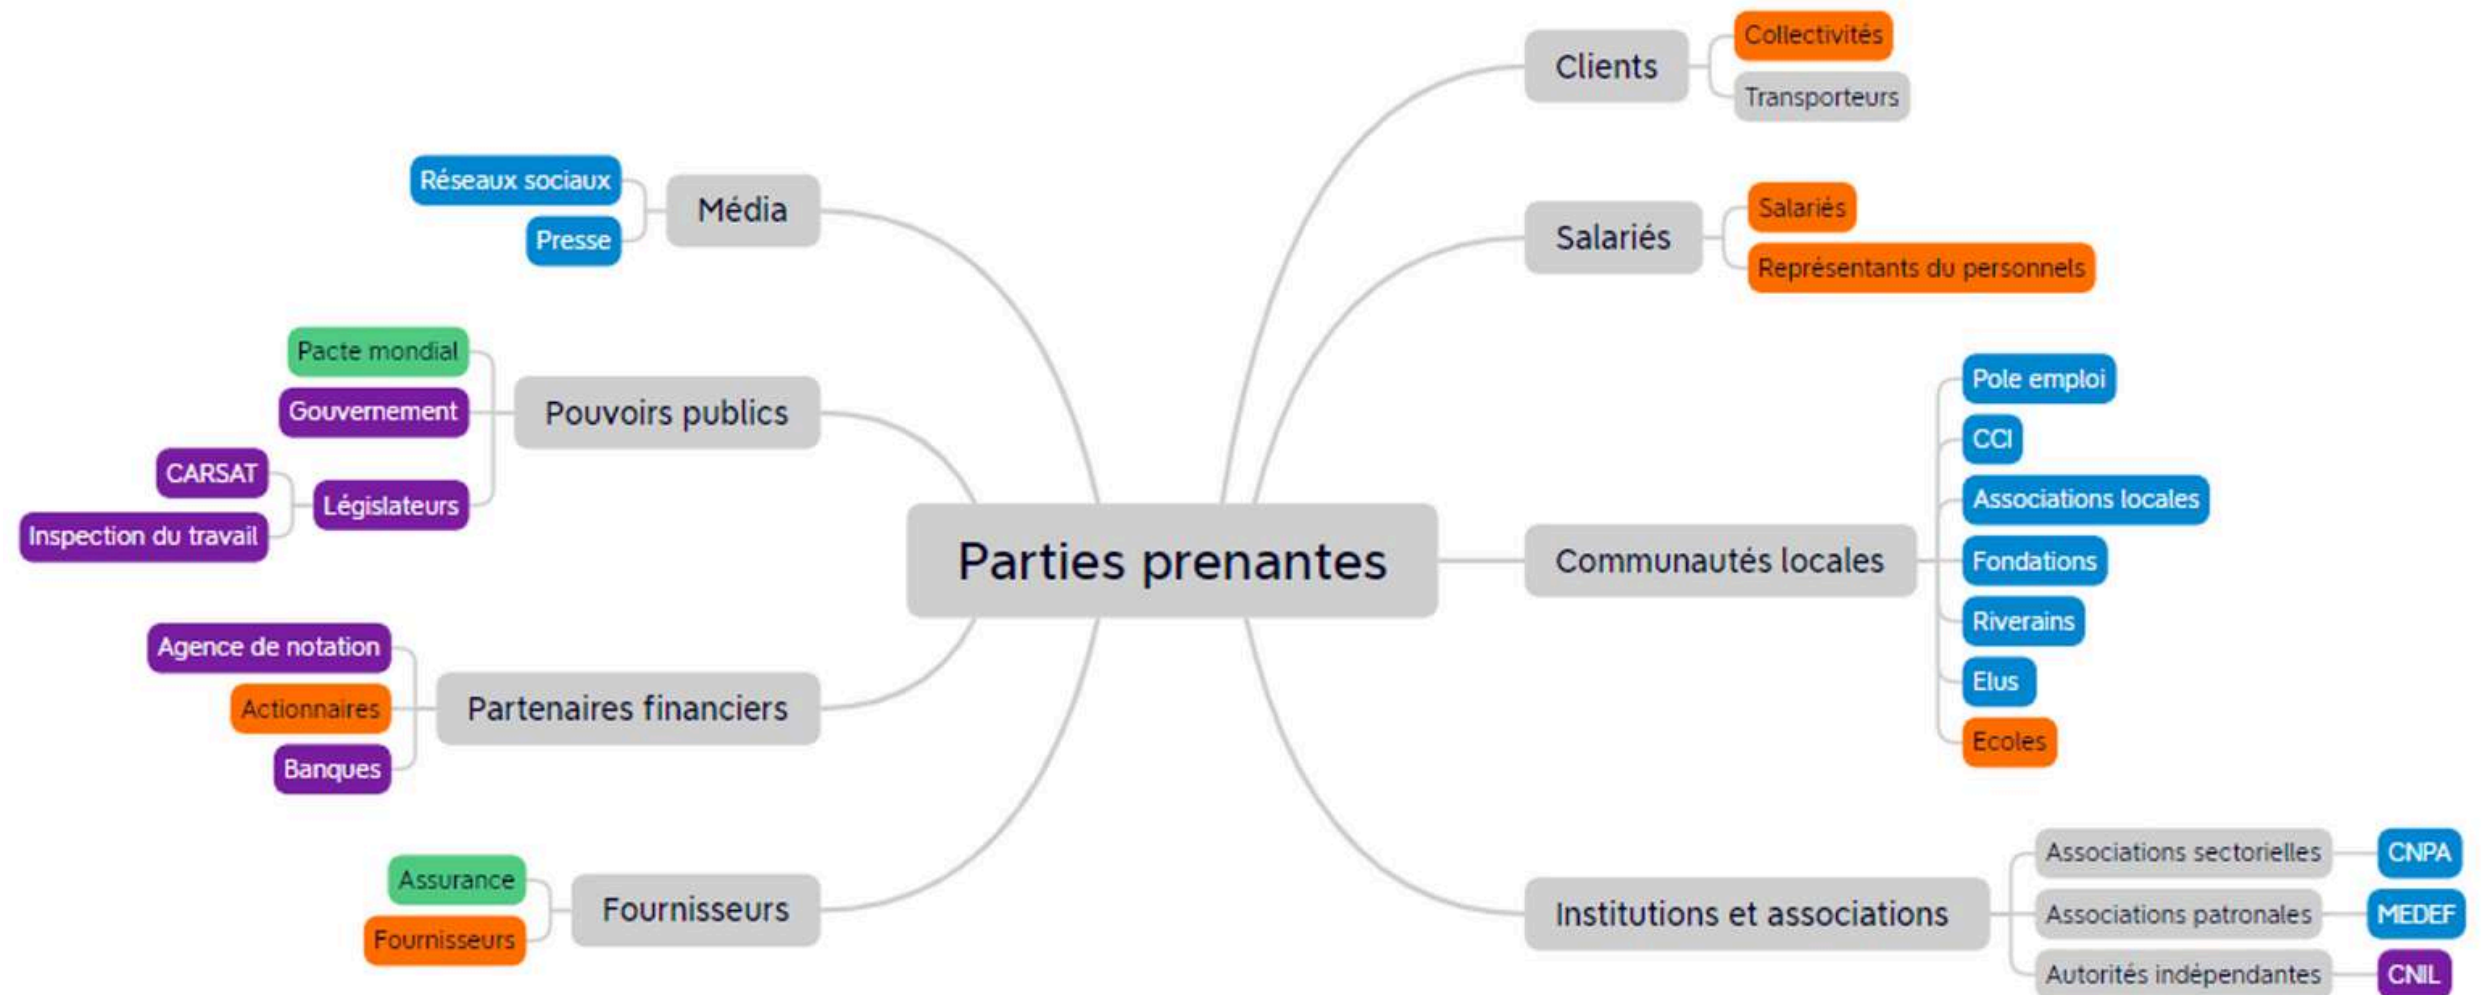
Parties prenantes

Média
Réseaux sociaux
Presse

Pouvoirs publics
Pacte mondial
Gouvernement
Législateurs
CARSAT
Inspection du travail

Partenaires financiers
Agence de notation
Actionnaires
Banques

Fournisseurs
Assurance
Fournisseurs

Clients
Collectivités
Transporteurs

Salariés
Salariés
Représentants du personnels

Communautés locales
Pole emploi
CCI
Associations locales
Fondations
Riverains
Elus
Ecoles

Institutions et associations
Associations sectorielles
CNPA
Associations patronales
MEDEF
Autorités indépendantes
CNIL